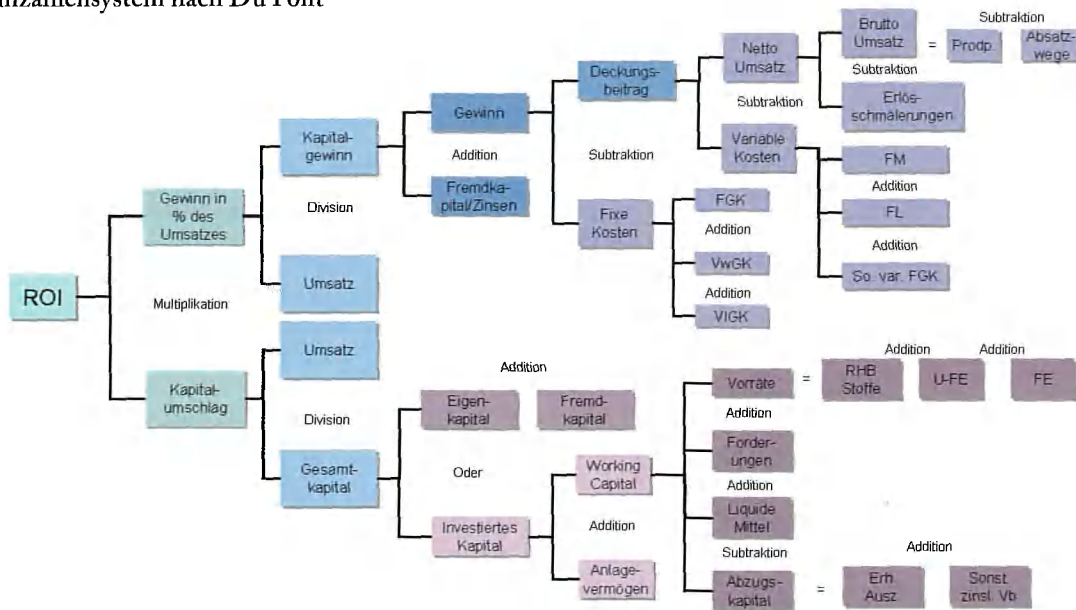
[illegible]nzahlensystem nach Du Pont

ROI

Multiplikation

Gewinn in % des Umsatzes

Division

Kapitalgewinn

Umsatz

Gewinn

Addition

Fremdkapital/Zinsen

Deckungsbeitrag

Subtraktion

Fixe Kosten

Netto Umsatz

Subtraktion

Variable Kosten

Brutto Umsatz

=

Prodp.

Subtraktion

Absatzwege

Subtraktion

Erlösschmälerungen

FM

Addition

FL

Addition

So. var. FGK

FGK

Addition

VwGK

Addition

VtGK

Kapitalumschlag

Umsatz

Division

Gesamtkapital

Addition

Eigenkapital

Fremdkapital

Oder

Investiertes Kapital

Addition

Working Capital

Anlagevermögen

Vorräte

=

RHB Stoffe

Addition

U-FE

Addition

FE

Addition

Forderungen

Addition

Liquide Mittel

Subtraktion

Abzugskapital

=

Erh. Ausz

Addition

Sonst. zinsl. Vb